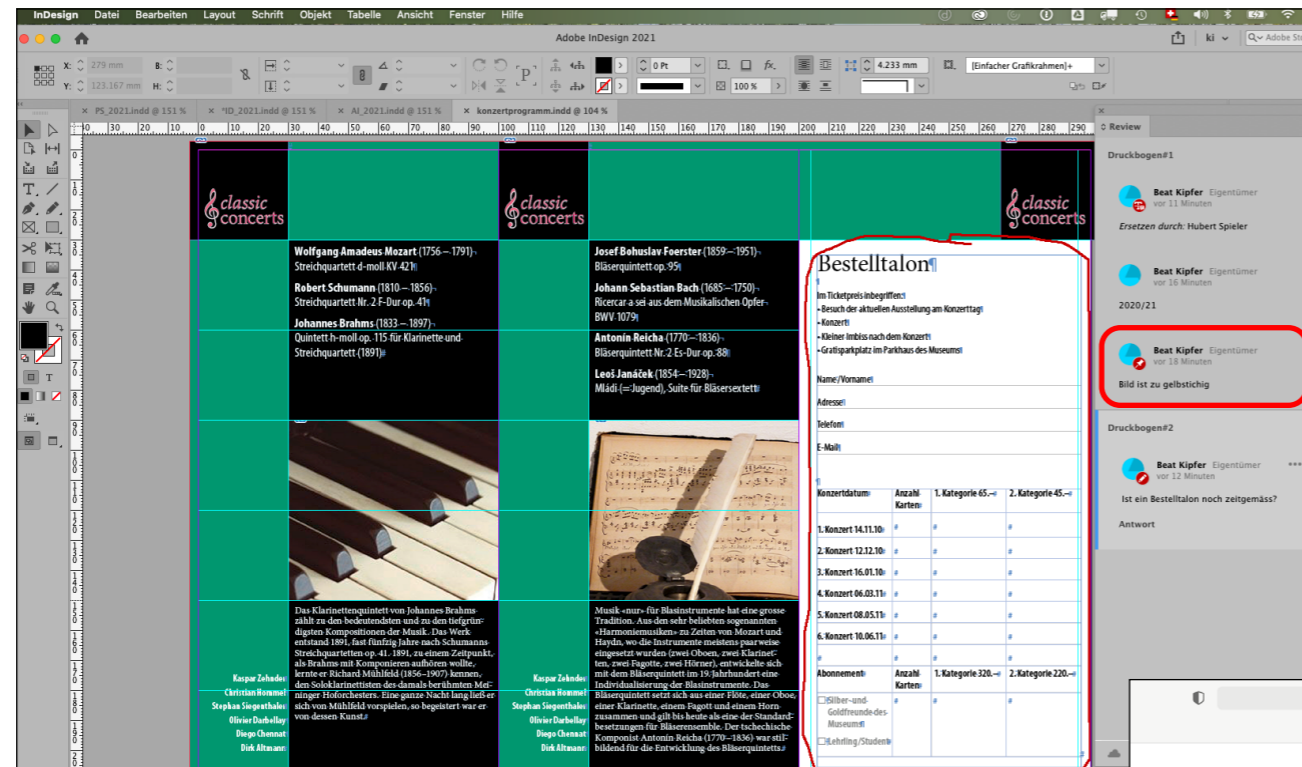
InDesign Datei Bearbeiten Layout Schrift Objekt Tabelle Ansicht Fenster Hilfe

Adobe InDesign 2021

ki

X: 279 mm B:
Y: 123.167 mm H:

0 Pt
100 %
4.233 mm
[Einfacher Grafikrahmen]+

PS_2021.indd @ 151 % *ID_2021.indd @ 151 % AI_2021.indd @ 151 % konzertprogramm.indd @ 104 %

Review

Druckbogen#1

Beat Kipfer Eigentümer
vor 11 Minuten
Ersetzen durch: Hubert Spieler

Beat Kipfer Eigentümer
vor 16 Minuten
2020/21

Beat Kipfer Eigentümer
vor 18 Minuten
Bild ist zu gelbstichig

Druckbogen#2

Beat Kipfer Eigentümer
vor 12 Minuten
Ist ein Bestelltalon noch zeitgemäss?
Antwort

classic concerts

classic concerts

classic concerts

Wolfgang Amadeus Mozart (1756 – 1791)
Streichquartett d-moll KV 421

Robert Schumann (1810 – 1856)
Streichquartett Nr. 2 F-Dur op. 41

Johannes Brahms (1833 – 1897)
Quintett h-moll op. 115 für Klarinette und Streichquartett (1891)

Josef Bohuslav Foerster (1859 – 1951)
Bläserquintett op. 95

Johann Sebastian Bach (1685 – 1750)
Ricercar a sei aus dem Musikalischen Opfer BWV 1079

Antonín Reicha (1770 – 1836)
Bläserquintett Nr. 2 Es-Dur op. 88

Leoš Janáček (1854 – 1928)
Mládí (= Jugend), Suite für Bläsersextett

Bestelltalon

Im Ticketpreis inbegriffen:
• Besuch der aktuellen Ausstellung am Konzerttag
• Konzert
• Kleiner Imbiss nach dem Konzert
• Gratisparkplatz im Parkhaus des Museums

Name/Vorname
Adresse
Telefon
E-Mail

| Konzertdatum | Anzahl Karten | 1. Kategorie 65.– | 2. Kategorie 45.– |
|---|---|---|---|
| 1. Konzert 14.11.10 | | | |
| 2. Konzert 12.12.10 | | | |
| 3. Konzert 16.01.10 | | | |
| 4. Konzert 06.03.11 | | | |
| 5. Konzert 08.05.11 | | | |
| 6. Konzert 10.06.11 | | | |
| Abonnement | Anzahl Karten | 1. Kategorie 320.– | 2. Kategorie 220.– |
| Silber- und Goldfreunde des Museums | | | |
| Lehrling/Student | | | |

Kaspar Zehnder
Christian Hommel
Stephan Siegenthaler
Olivier Darbellay
Diego Chennat
Dirk Altmann

Das Klarinettenquintett von Johannes Brahms zählt zu den bedeutendsten und zu den tiefgründigsten Kompositionen der Musik. Das Werk entstand 1891, fast fünfzig Jahre nach Schumanns Streichquartetten op. 41. 1891, zu einem Zeitpunkt, als Brahms mit Komponieren aufhören wollte, lernte er Richard Mühlfeld (1856–1907) kennen, den Soloklarinettisten des damals berühmten Meininger Hoforchesters. Eine ganze Nacht lang ließ er sich von Mühlfeld vorspielen, so begeistert war er von dessen Kunst.

Kaspar Zehnder
Christian Hommel
Stephan Siegenthaler
Olivier Darbellay
Diego Chennat
Dirk Altmann

Musik «nur» für Blasinstrumente hat eine grosse Tradition. Aus den sehr beliebten sogenannten «Harmoniemusiken» zu Zeiten von Mozart und Haydn, wo die Instrumente meistens paarweise eingesetzt wurden (zwei Oboen, zwei Klarinetten, zwei Fagotte, zwei Hörner), entwickelte sich mit dem Bläserquintett im 19. Jahrhundert eine Individualisierung der Blasinstrumente. Das Bläserquintett setzt sich aus einer Flöte, einer Oboe, einer Klarinette, einem Fagott und einem Horn zusammen und gilt bis heute als eine der Standardbesetzungen für Bläserensemble. Der tschechische Komponist Antonín Reicha (1770–1836) war stilbildend für die Entwicklung des Bläserquintetts.